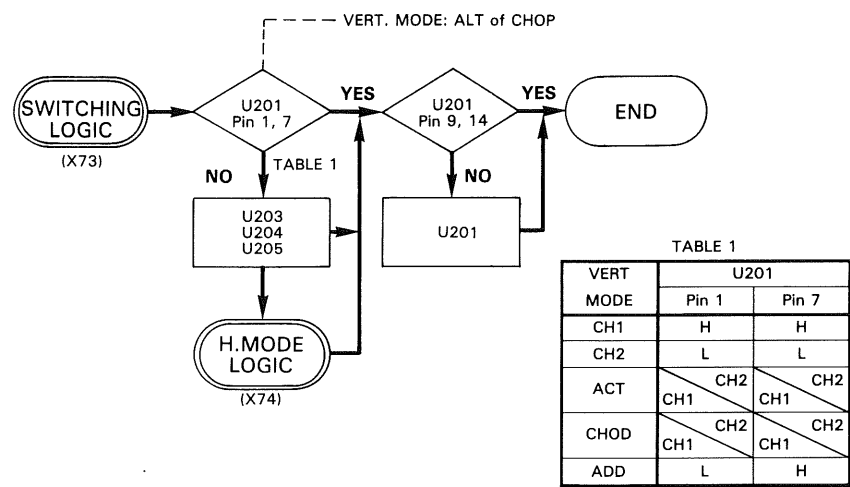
VERT. MODE: ALT of CHOP

SWITCHING LOGIC
(X73)

U201
Pin 1, 7

YES

U201
Pin 9, 14

YES

END

TABLE 1

NO

NO

U203
U204
U205

U201

H.MODE LOGIC
(X74)

TABLE 1

| VERT | U201 | |
|---|---|---|
| MODE | Pin 1 | Pin 7 |
| CH1 | H | H |
| CH2 | L | L |
| ACT | CH2 CH1 | CH2 CH1 |
| CHOD | CH2 CH1 | CH2 CH1 |
| ADD | L | H |